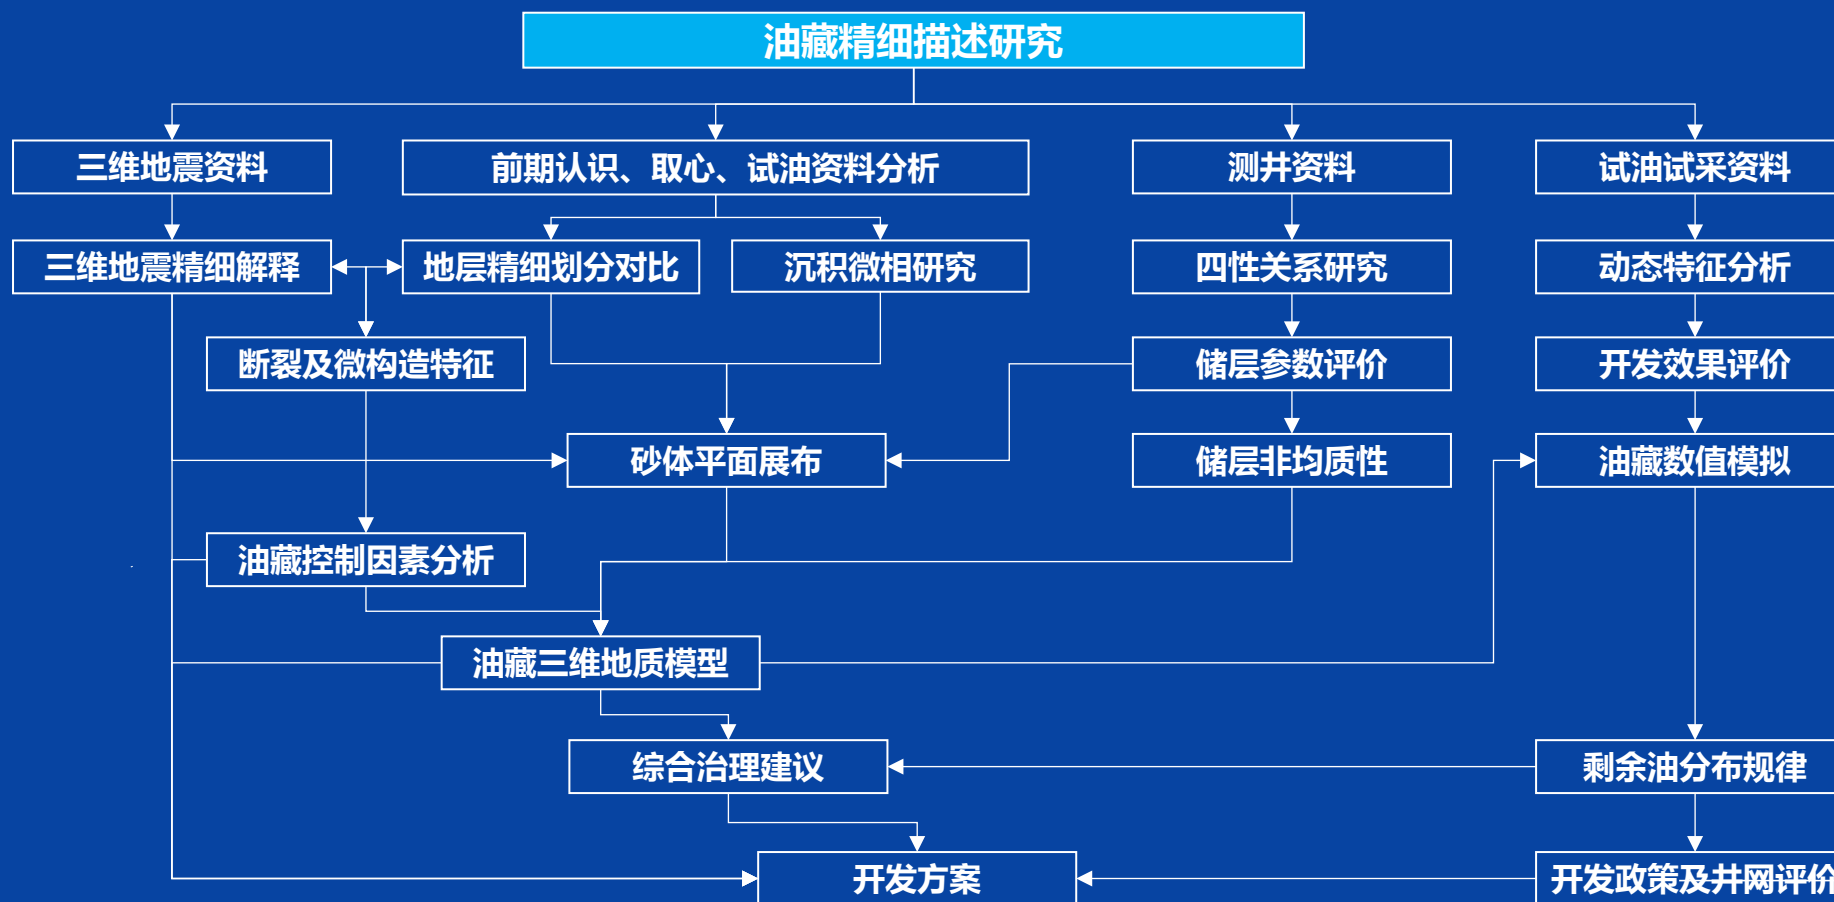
油藏精细描述研究

三维地震资料

前期认识、取心、试油资料分析

测井资料

试油试采资料

三维地震精细解释

地层精细划分对比

沉积微相研究

四性关系研究

动态特征分析

断裂及微构造特征

储层参数评价

开发效果评价

砂体平面展布

储层非均质性

油藏数值模拟

油藏控制因素分析

油藏三维地质模型

综合治理建议

剩余油分布规律

开发方案

开发政策及井网评价